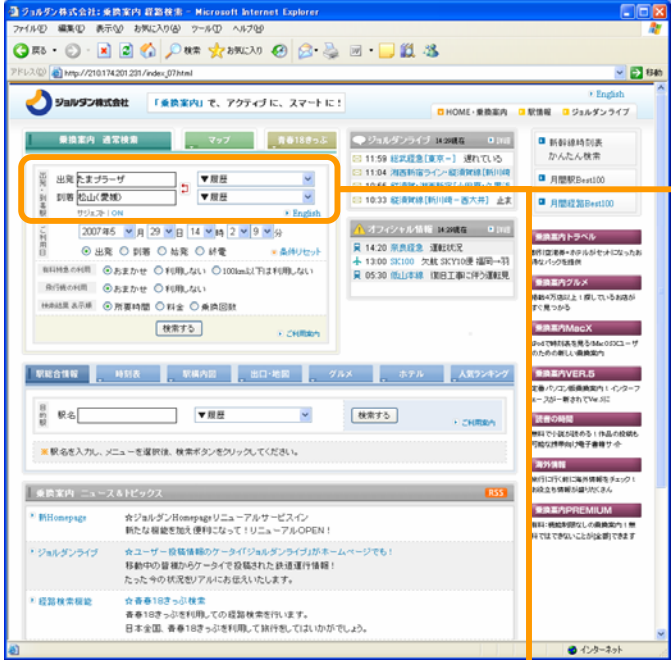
ジョルダン株式会社：乗換案内 経路検索 - Microsoft Internet Explorer

ファイル(F) 編集(E) 表示(V) お気に入り(A) ツール(T) ヘルプ(H)

戻る 検索 お気に入り

アドレス(D) http://210.174.201.231/index_07.html 移動

ジョルダン株式会社 「乗換案内」で、アクティブに、スマートに！

» English

HOME・乗換案内 駅情報 ジョルダンライブ

乗換案内 通常検索 マップ 青春18きっぷ

出発 たまプラーザ ▼履歴

到着 松山(愛媛) ▼履歴

サジェスト：ON » English

2007年5 月 29 日 14 時 2 9 分

出発 到着 始発 終電 条件リセット

有料特急の利用 おまかせ 利用しない 100km以下は利用しない

飛行機の利用 おまかせ 利用しない

検索結果表示順 所要時間 料金 乗換回数

検索する ご利用案内

ジョルダンライブ 14:29現在 詳細

11:59 経武線[東京→] 遅れている

11:04 湘南新宿ライン・経済背線[新川崎

10:33 経済背線[新川崎→西大井] 止ま

オフィシャル情報 14:29現在 詳細

14:20 京急線 運転状況

13:00 SK100 欠航 SKY10便 福岡→羽

05:30 熊山本線 (割目工事に伴う運転見

新幹線時刻表 かんたん検索

月間駅Best100

月間経路Best100

乗換案内トラベル

乗換案内グルメ

乗換案内MacX

乗換案内VER.5

読書の時間

海外情報

乗換案内PREMIUM

駅総合情報 時刻表 駅構内図 出口・地図 グルメ ホテル 人気ランキング

駅名 ▼履歴 検索する ご利用案内

駅名を入力し、メニューを選択後、検索ボタンをクリックしてください。

乗換案内 ニュース＆トピックス RSS

新Homepage ☆ジョルダンHomepageリニューアルサービスイン 新たな機能を加え便利になって！リニューアルOPEN！

ジョルダンライブ ☆ユーザー投稿情報のケータイ「ジョルダンライブ」がホームページでも！ 移動中の皆様からケータイで投稿された鉄道運行情報！ たった今の状況をリアルにお伝えいたします。

経路検索機能 ☆春春18きっぷ検索 春春18きっぷを利用しての経路検索を行います。 日本全国、青春18きっぷを利用して旅行をしてはいかがでしょう。

インターネット